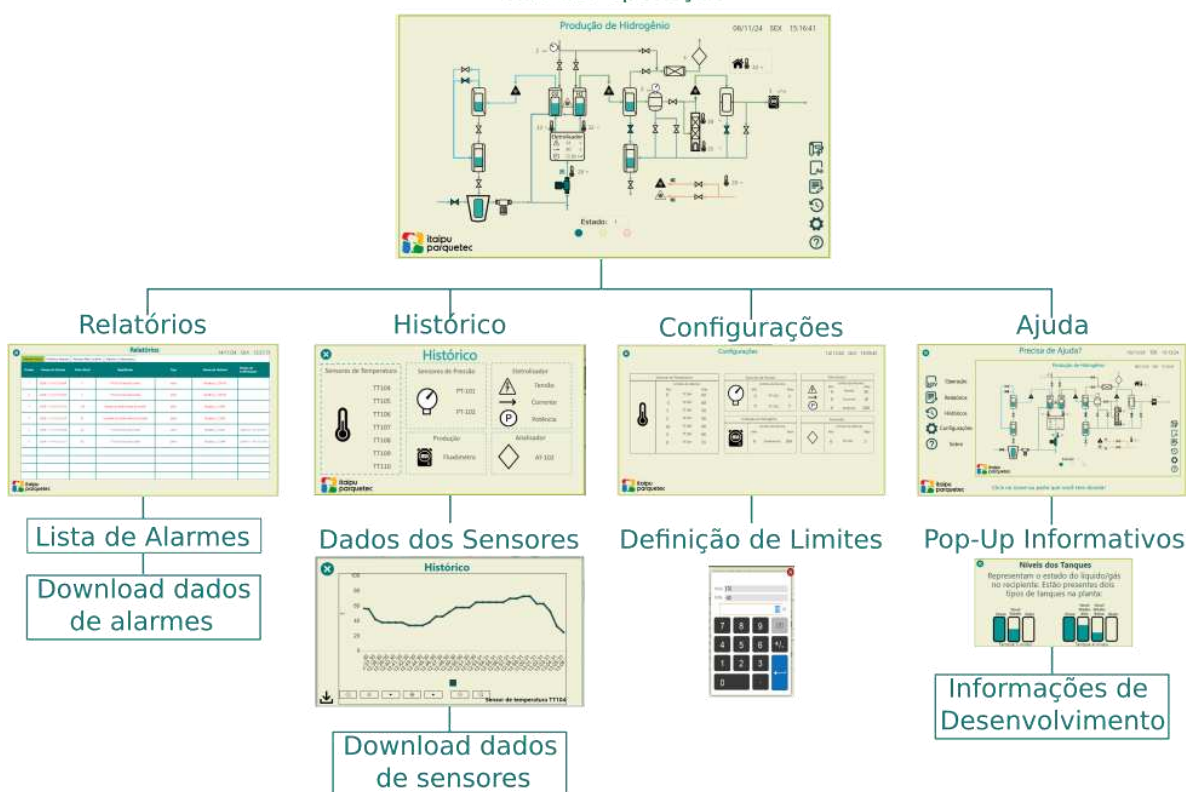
Produção de Hidrogênio 08/11/24 SEX 15:16:41

Eletrolisador

Estado: 1

itaipu parquetec

Relatórios

Relatórios

itaipu parquetec

Lista de Alarmes

Download dados de alarmes

Histórico

Histórico

Sensores de Temperatura

TT104
TT105
TT106
TT107
TT108
TT109
TT110

Sensores de Pressão

PT-101
PT-102

Eletrolisador

Tensão
Corrente
Potência

Produção

Fluxômetro

Analisador

AT-102

itaipu parquetec

Dados dos Sensores

Histórico

100
80
60
40
20
0

Sensor de temperatura TT104

Download dados de sensores

Configurações

Configurações

itaipu parquetec

Definição de Limites

7 8 9
4 5 6
1 2 3
0

Ajuda

Precisa de Ajuda?

Operação
Relatórios
Histórico
Configurações
Sobre

Produção de Hidrogênio

itaipu parquetec

Clique sobre a parte que você tem dúvida!

Pop-Up Informativos

Níveis dos Tanques

Representam o estado do líquido/gás no recipiente. Estão presentes dois tipos de tanques na planta:

Informações de Desenvolvimento